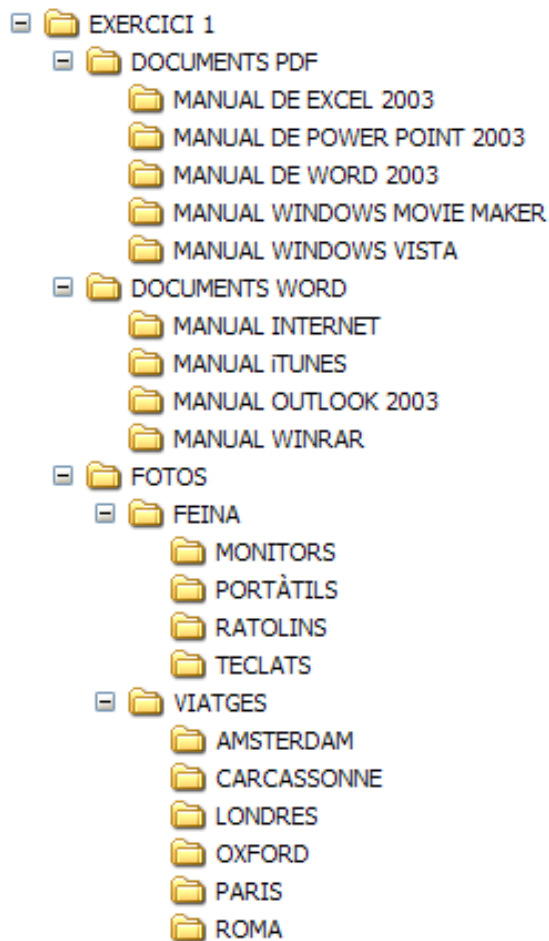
EXERCICI 1
DOCUMENTS PDF
MANUAL DE EXCEL 2003
MANUAL DE POWER POINT 2003
MANUAL DE WORD 2003
MANUAL WINDOWS MOVIE MAKER
MANUAL WINDOWS VISTA
DOCUMENTS WORD
MANUAL INTERNET
MANUAL iTUNES
MANUAL OUTLOOK 2003
MANUAL WINRAR
FOTOS
FEINA
MONITORS
PORTÀTILS
RATOLINS
TECLATS
VIATGES
AMSTERDAM
CARCASSONNE
LONDRES
OXFORD
PARIS
ROMA